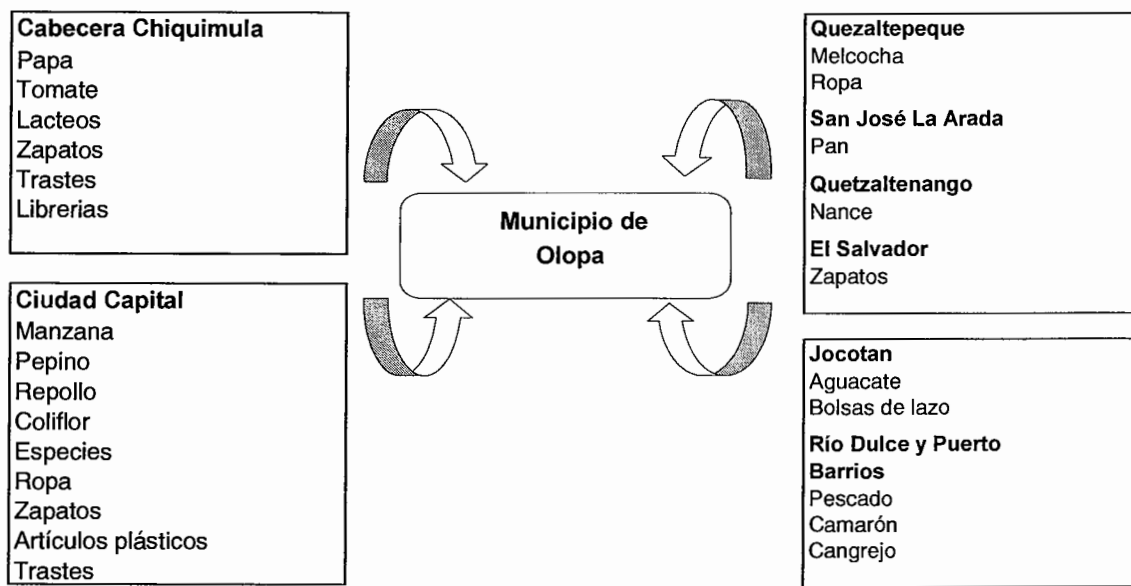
Cabecera Chiquimula
Papa
Tomate
Lacteos
Zapatos
Trastes
Librerias

Ciudad Capital
Manzana
Pepino
Repollo
Coliflor
Especies
Ropa
Zapatos
Artículos plásticos
Trastes

Municipio de Olopa

Quezaltepeque
Melcocha
Ropa

San José La Arada
Pan

Quetzaltenango
Nance

El Salvador
Zapatos

Jocotan
Aguacate
Bolsas de lazo

Río Dulce y Puerto Barrios
Pescado
Camarón
Cangrejo